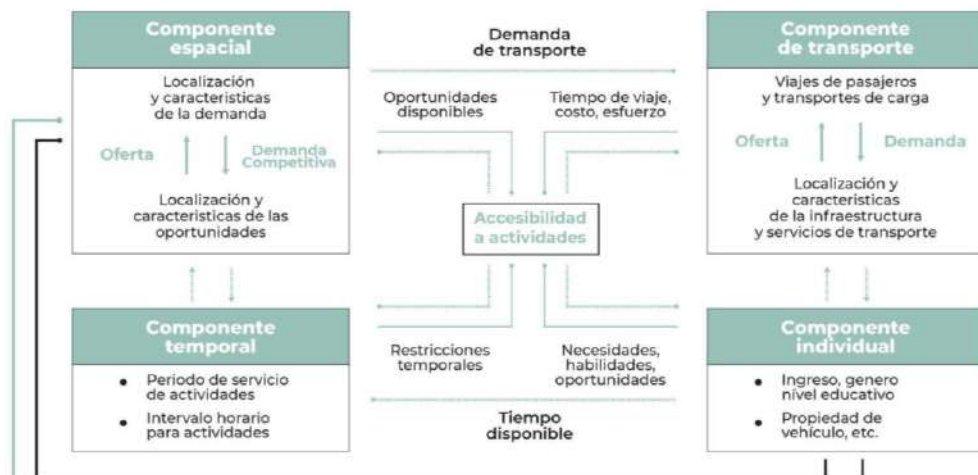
Componente espacial

Localización y caracteristicas de la demanda

Oferta

Demanda Competitiva

Localización y caracteristicas de las oportunidades

Demanda de transporte

Oportunidades disponibles

Tiempo de viaje, costo, esfuerzo

Accesibilidad a actividades

Restricciones temporales

Necesidades, habilidades, oportunidades

Tiempo disponible

Componente de transporte

Viajes de pasajeros y transportes de carga

Oferta

Demanda

Localización y caracteristicas de la infraestructura y servicios de transporte

Componente temporal

- Periodo de servicio de actividades
- Intervalo horario para actividades

Componente individual

- Ingreso, genero nivel educativo
- Propiedad de vehículo, etc.